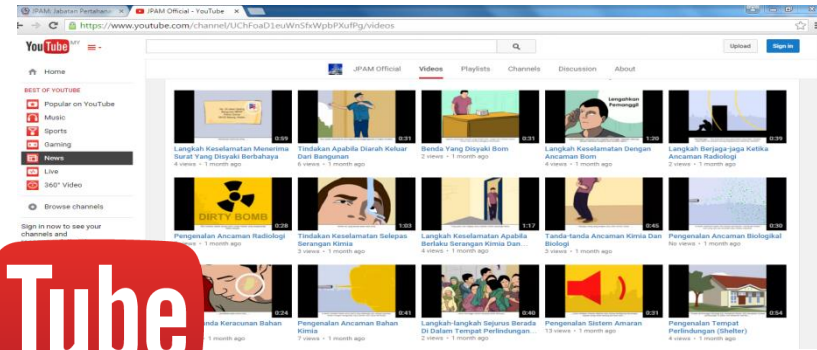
JPAM| Jabatan Pertahan... JPAM Official - YouTube

https://www.youtube.com/channel/UChFoaD1euWnSfxWpbPXufPg/videos

YouTube MY

Upload Sign in

Home

BEST OF YOUTUBE

Popular on YouTube

Music

Sports

Gaming

News

Live

360° Video

Browse channels

Sign in now to see your channels and

JPAM Official Videos Playlists Channels Discussion About

0:59
Langkah Keselamatan Menerima Surat Yang Disyaki Berbahaya
4 views • 1 month ago

0:31
Tindakan Apabila Diarah Keluar Dari Bangunan
6 views • 1 month ago

0:31
Benda Yang Disyaki Bom
2 views • 1 month ago

Lengahkan Pemanggil
1:20
Langkah Keselamatan Dengan Ancaman Bom
4 views • 1 month ago

0:39
Langkah Berjaga-jaga Ketika Ancaman Radiologi
2 views • 1 month ago

DIRTY BOMB
0:28
Pengenalan Ancaman Radiologi
1 month ago

1:03
Langkah Keselamatan Selepas Serangan Kimia
3 views • 1 month ago

1:17
Langkah Keselamatan Apabila Berlaku Serangan Kimia Dan...
4 views • 1 month ago

0:45
Tanda-tanda Ancaman Kimia Dan Biologi
3 views • 1 month ago

0:30
Pengenalan Ancaman Biologikal
No views • 1 month ago

0:24
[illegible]nda Keracunan Bahan
1 month ago

0:41
Pengenalan Ancaman Bahan Kimia
7 views • 1 month ago

0:40
Langkah-langkah Sejurus Berada Di Dalam Tempat Perlindungan...
2 views • 1 month ago

0:31
Pengenalan Sistem Amaran
2 views • 1 month ago

0:54
Pengenalan Tempat Perlindungan (Shelter)
4 views • 1 month ago

Tube